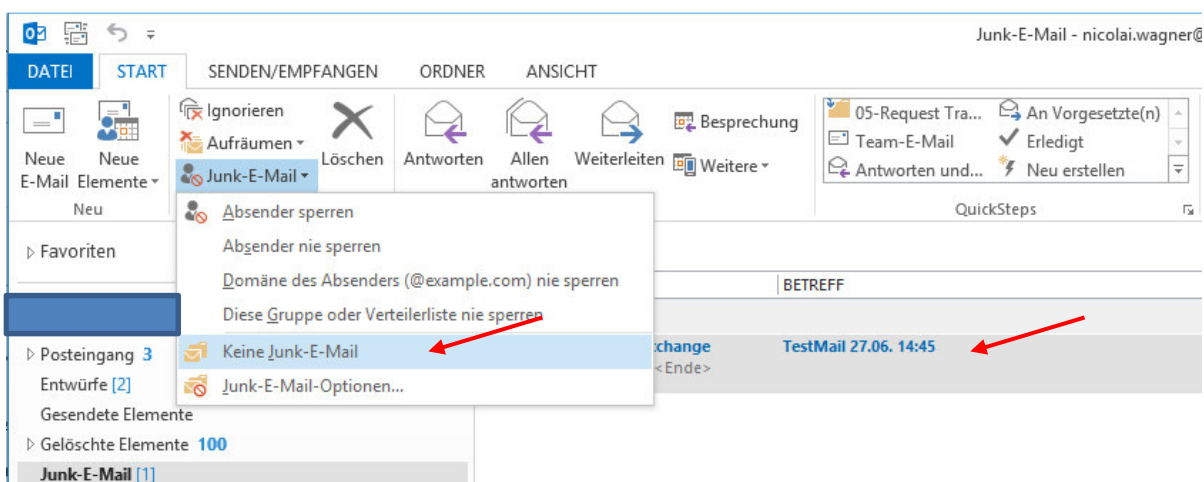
Junk-E-Mail - nicolai.wagner@

DATEI START SENDEN/EMPFANGEN ORDNER ANSICHT

Neue E-Mail
Neue Elemente
Neu

Ignorieren
Aufräumen
Junk-E-Mail
Löschen

Antworten
Allen antworten
Weiterleiten
Besprechung
Weitere

05-Request Tra...
Team-E-Mail
Antworten und...
An Vorgesetzte(n)
Erledigt
Neu erstellen
QuickSteps

Absender sperren
Absender nie sperren
Domäne des Absenders (@example.com) nie sperren
Diese Gruppe oder Verteilerliste nie sperren
Keine Junk-E-Mail
Junk-E-Mail-Optionen...

Favoriten

Posteingang 3
Entwürfe [2]
Gesendete Elemente
Gelöschte Elemente 100
Junk-E-Mail [1]

BETREFF
xchange
<Ende>
TestMail 27.06. 14:45